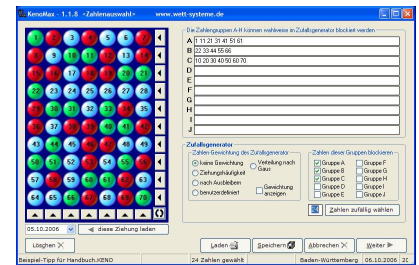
KenoMax - 1.1.8 <Zahlenauswahl> www.welt-systeme.de

1 2 3 4 5 6 7
8 9 10 11 12 13 14
15 16 17 18 19 20 21
22 23 24 25 26 27 28
29 30 31 32 33 34 35
36 37 38 39 40 41 42
43 44 45 46 47 48 49
50 51 52 53 54 55 56
57 58 59 60 61 62 63
64 65 66 67 68 69 70

05.10.2006 diese Ziehung laden

Die Zahlengruppen A-H können wahlweise im Zufallsgenerator blockiert werden

A 11 21 31 41 51 61
B 22 33 44 55 66
C 10 20 30 40 50 60 70
D
E
F
G
H
I
J

Zufallsgenerator
Zahlen Gewichtung des Zufallsgenerator
keine Gewichtung
Ziehungshäufigkeit
nach Ausbleiben
benutzerdefiniert
Verteilung nach Gaus
Gewichtung anzeigen

Zahlen dieser Gruppen blockieren
Gruppe A
Gruppe B
Gruppe C
Gruppe D
Gruppe E
Gruppe F
Gruppe G
Gruppe H
Gruppe I
Gruppe J

Zahlen zufällig wählen

Löschen
Laden
Speichern
Abbrechen
Weiter

Beispiel-Tipp für Handbuch.KENO | 24 Zahlen gewählt | Baden-Württemberg | 06.10.2006